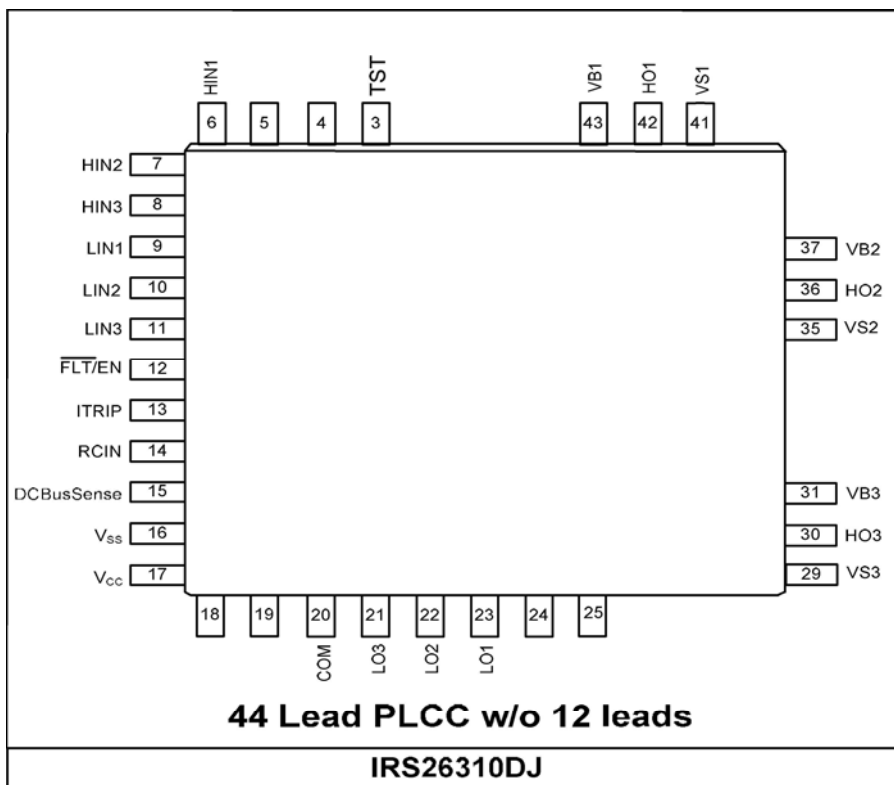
HIN1 6
5
4
TST 3
VB1 43
HO1 42
VS1 41

HIN2 7
HIN3 8
LIN1 9
LIN2 10
LIN3 11
$\overline{FLT}$/EN 12
ITRIP 13
RCIN 14
DCBusSense 15
$V_{SS}$ 16
$V_{CC}$ 17

37 VB2
36 HO2
35 VS2
31 VB3
30 HO3
29 VS3

18
19
20 COM
21 LO3
22 LO2
23 LO1
24
25

44 Lead PLCC w/o 12 leads

IRS26310DJ